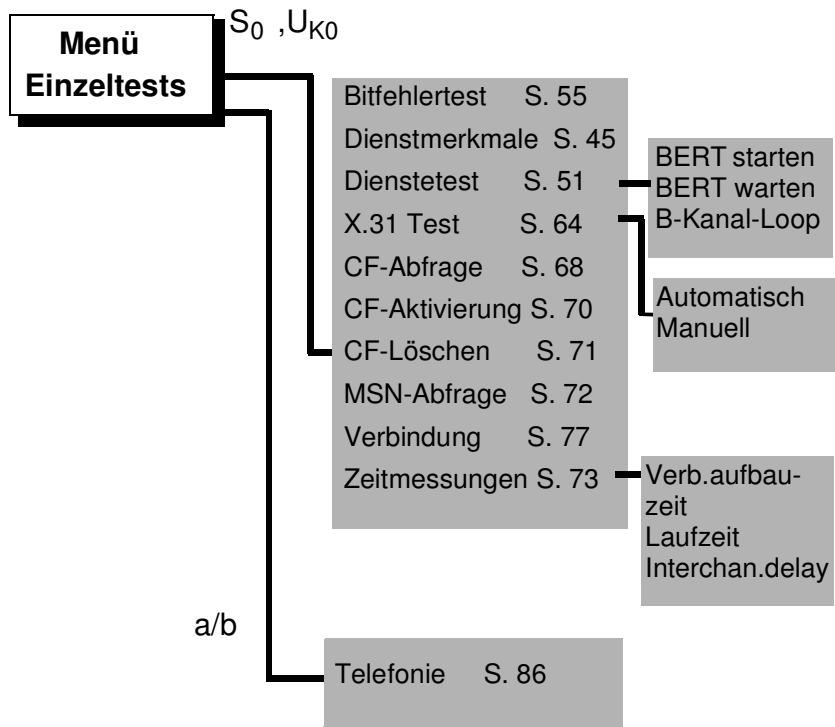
Menü Einzeltests

$S_0$ ,$U_{K0}$

Bitfehlertest S. 55
Dienstmerkmale S. 45
Dienstetest S. 51
X.31 Test S. 64
CF-Abfrage S. 68
CF-Aktivierung S. 70
CF-Löschen S. 71
MSN-Abfrage S. 72
Verbindung S. 77
Zeitmessungen S. 73

BERT starten
BERT warten
B-Kanal-Loop

Automatisch
Manuell

Verb.aufbauzeit
Laufzeit
Interchan.delay

a/b

Telefonie S. 86